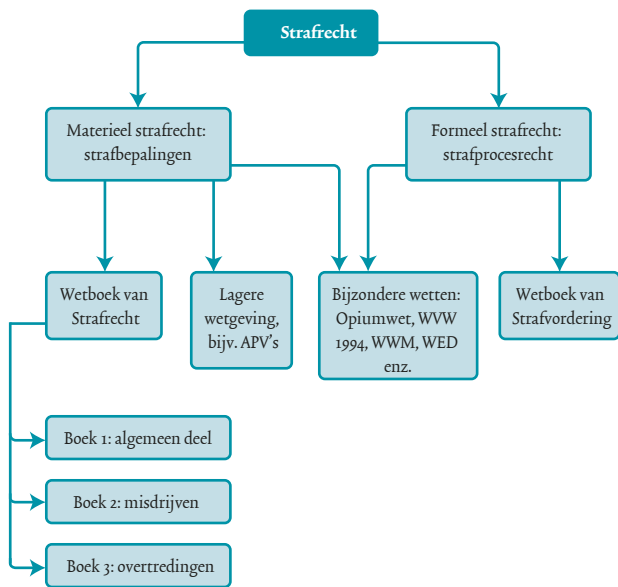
Strafrecht

Materieel strafrecht: strafbepalingen

Formeel strafrecht: strafprocesrecht

Wetboek van Strafrecht

Lagere wetgeving, bijv. APV's

Bijzondere wetten: Opiumwet, WVW 1994, WWM, WED enz.

Wetboek van Strafvordering

Boek 1: algemeen deel

Boek 2: misdrijven

Boek 3: overtredingen